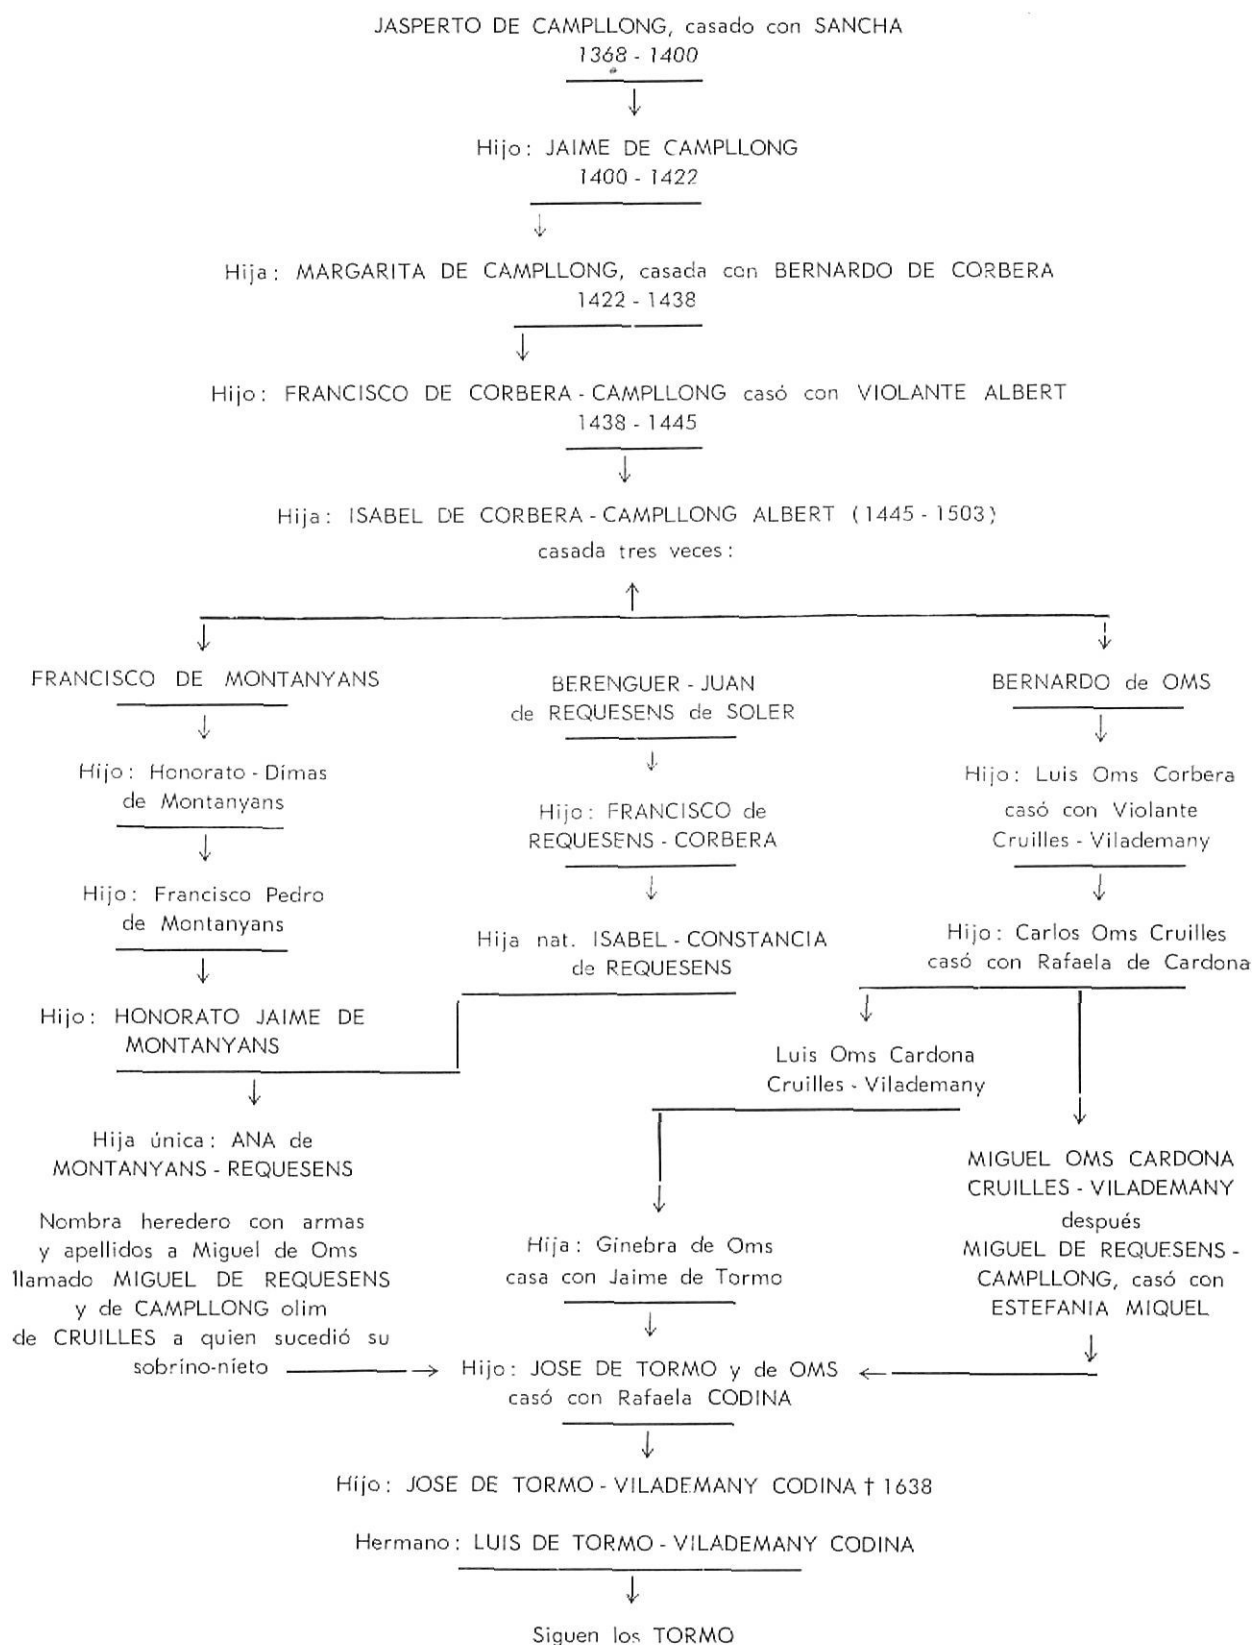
JASPERTO DE CAMPLLONG, casado con SANCHA
1368 - 1400

Hijo: JAIME DE CAMPLLONG
1400 - 1422

Hija: MARGARITA DE CAMPLLONG, casada con BERNARDO DE CORBERA
1422 - 1438

Hijo: FRANCISCO DE CORBERA - CAMPLLONG casó con VIOLANTE ALBERT
1438 - 1445

Hija: ISABEL DE CORBERA - CAMPLLONG ALBERT (1445 - 1503)
casada tres veces:

FRANCISCO DE MONTANYANS

Hijo: Honorato - Dimas de Montanyans

Hijo: Francisco Pedro de Montanyans

Hijo: HONORATO JAIME DE MONTANYANS

Hija única: ANA de MONTANYANS - REQUESENS

Nombra heredero con armas y apellidos a Miguel de Oms llamado MIGUEL DE REQUESENS y de CAMPLLONG olim de CRUILLES a quien sucedió su sobrino-nieto

BERENGUER - JUAN de REQUESENS de SOLER

Hijo: FRANCISCO de REQUESENS - CORBERA

Hija nat. ISABEL - CONSTANCIA de REQUESENS

BERNARDO de OMS

Hijo: Luis Oms Corbera casó con Violante Cruilles - Vilademany

Hijo: Carlos Oms Cruilles casó con Rafaela de Cardona

Luis Oms Cardona Cruilles - Vilademany

Hija: Ginebra de Oms casa con Jaime de Tormo

MIGUEL OMS CARDONA CRUILLES - VILADEMANY después MIGUEL DE REQUESENS - CAMPLLONG, casó con ESTEFANIA MIQUEL

Hijo: JOSE DE TORMO y de OMS casó con Rafaela CODINA

Hijo: JOSE DE TORMO - VILADEMANY CODINA † 1638

Hermano: LUIS DE TORMO - VILADEMANY CODINA

Siguen los TORMO